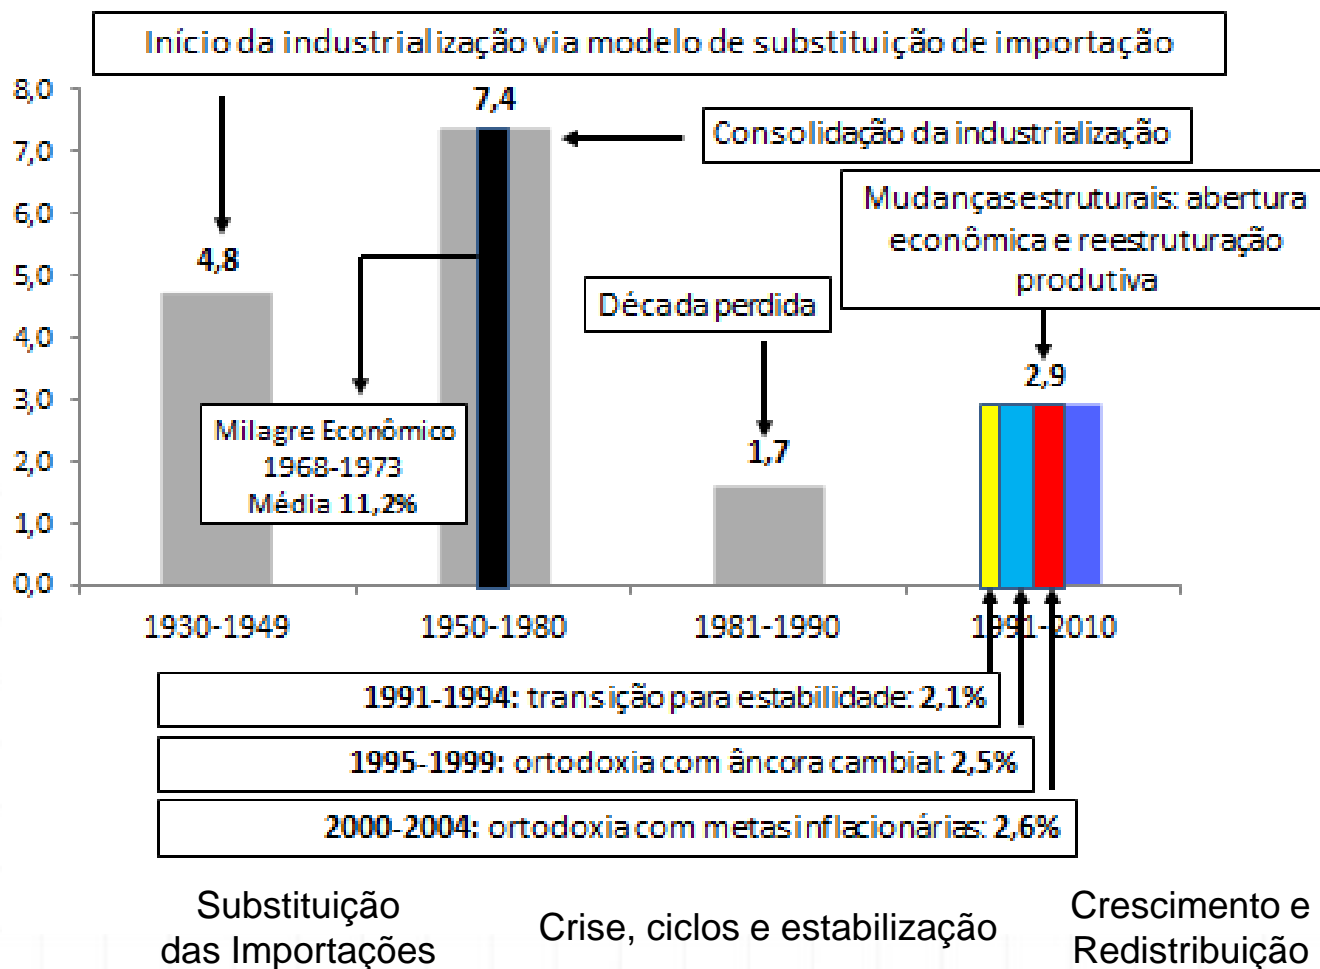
Início da industrialização via modelo de substituição de importação

8,0
7,0
6,0
5,0
4,0
3,0
2,0
1,0
0,0

7,4

Consolidação da industrialização

Mudanças estruturais: abertura econômica e reestruturação produtiva

4,8

Década perdida

2,9

Milagre Econômico
1968-1973
Média 11,2%

1,7

1930-1949
1950-1980
1981-1990
1991-2010

1991-1994: transição para estabilidade: 2,1%

1995-1999: ortodoxia com âncora cambial: 2,5%

2000-2004: ortodoxia com metas inflacionárias: 2,6%

Substituição das Importações

Crise, ciclos e estabilização

Crescimento e Redistribuição